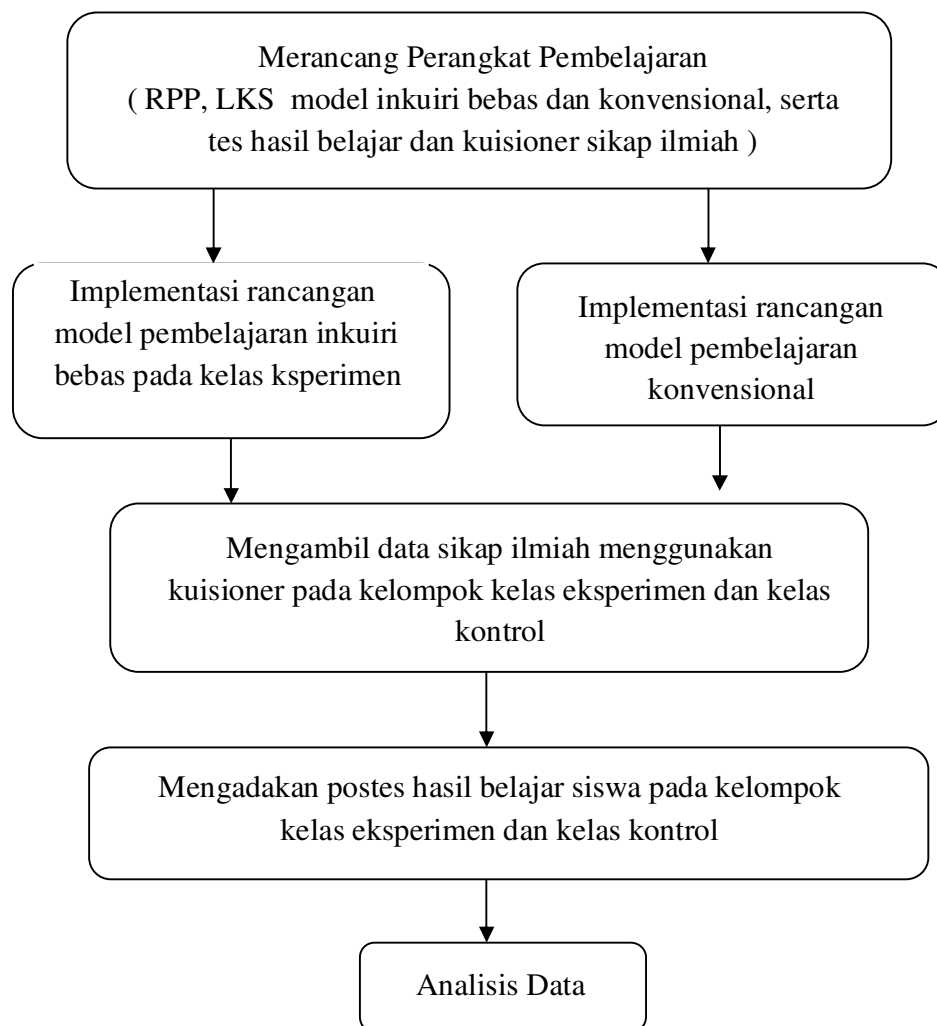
Merancang Perangkat Pembelajaran
( RPP, LKS  model inkuiri bebas dan konvensional, serta tes hasil belajar dan kuisioner sikap ilmiah )

Implementasi rancangan model pembelajaran inkuiri bebas pada kelas ksperimen

Implementasi rancangan model pembelajaran konvensional

Mengambil data sikap ilmiah menggunakan kuisioner pada kelompok kelas eksperimen dan kelas kontrol

Mengadakan postes hasil belajar siswa pada kelompok kelas eksperimen dan kelas kontrol

Analisis Data